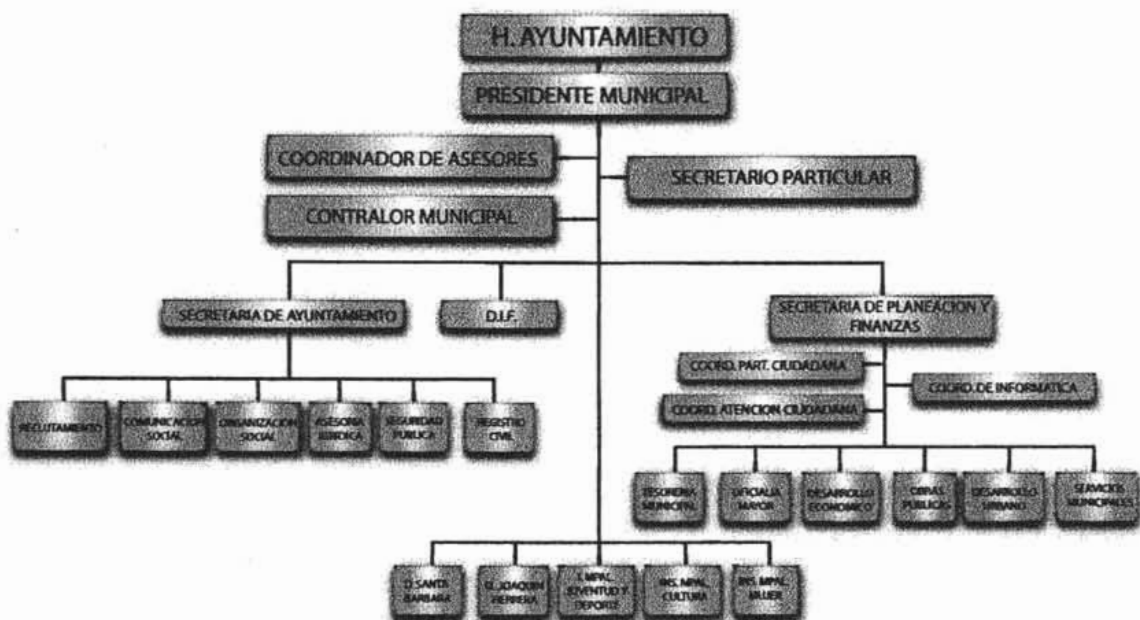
H. AYUNTAMIENTO

PRESIDENTE MUNICIPAL

COORDINADOR DE ASESORES

SECRETARIO PARTICULAR

CONTRALOR MUNICIPAL

SECRETARIA DE AYUNTAMIENTO

D.I.F.

SECRETARIA DE PLANEACION Y FINANZAS

COORD. PART. CIUDADANA

COORD. DE INFORMATICA

COORD. ATENCION CIUDADANA

RECLUTAMIENTO

COMUNICACION SOCIAL

ORGANIZACION SOCIAL

ASESORIA JURIDICA

SEGURIDAD PUBLICA

REGISTRO CIVIL

TESORERIA MUNICIPAL

OFICIALIA MAYOR

DESARROLLO ECONOMICO

OBRAS PUBLICAS

DESARROLLO URBANO

SERVICIOS MUNICIPALES

D. SANTA BARBARA

D. JOAQUIN HERRERA

I. MPAL. JUVENTUD Y DEPORTE

INS. MPAL. CULTURA

INS. MPAL. MUJER